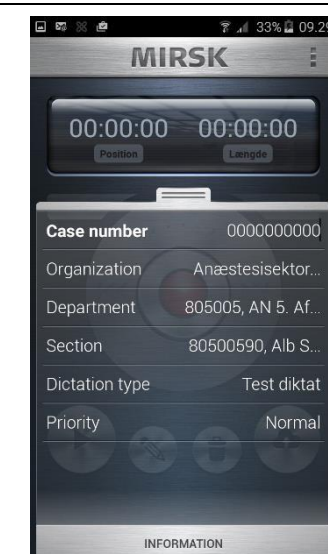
33% 09.2

MIRSK

00:00:00 00:00:00
Position Længde

Case number 0000000000
Organization Anæstesisektor...
Department 805005, AN 5. Af...
Section 80500590, Alb S...
Dictation type Test diktat
Priority Normal

INFORMATION